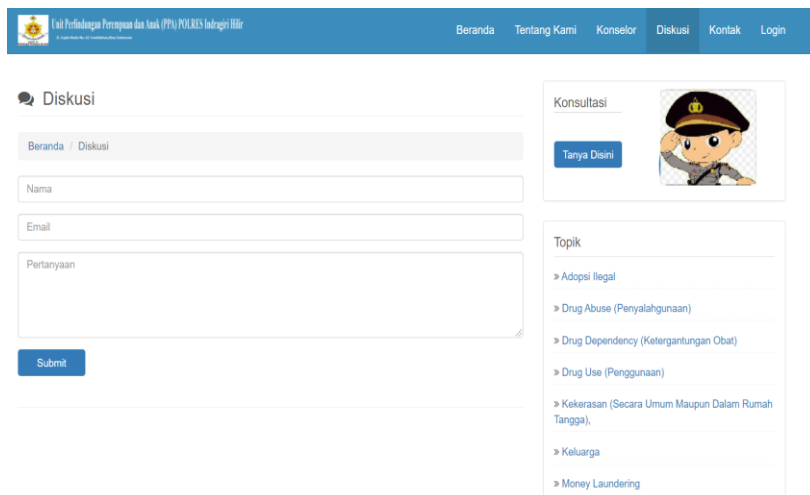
Unit Perlindungan Perempuan dan Anak (PPA) POLRES Indragiri Hilir
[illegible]

Beranda Tentang Kami Konselor Diskusi Kontak Login

Diskusi

Beranda / Diskusi

Nama

Email

Pertanyaan

Submit

Konsultasi

Tanya Disini

Topik

» Adopsi Ilegal

» Drug Abuse (Penyalahgunaan)

» Drug Dependency (Ketergantungan Obat)

» Drug Use (Penggunaan)

» Kekerasan (Secara Umum Maupun Dalam Rumah Tangga),

» Keluarga

» Money Laundering